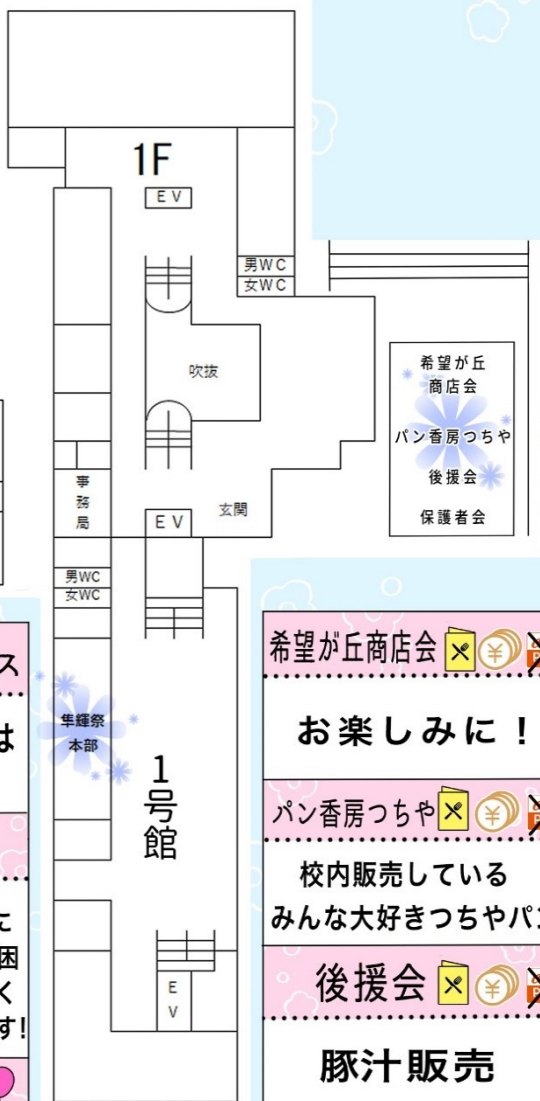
1F

EV

男WC
女WC

吹抜

事務局

EV

玄関

希望が丘商店会

パン香房つちや

後援会

保護者会

男WC
女WC

集鍾祭本部

1号館

EV

ス

は

た

困

く

す!

希望が丘商店会

お楽しみに！

パン香房つちや

校内販売している

みんな大好きつちやパン

後援会

豚汁販売